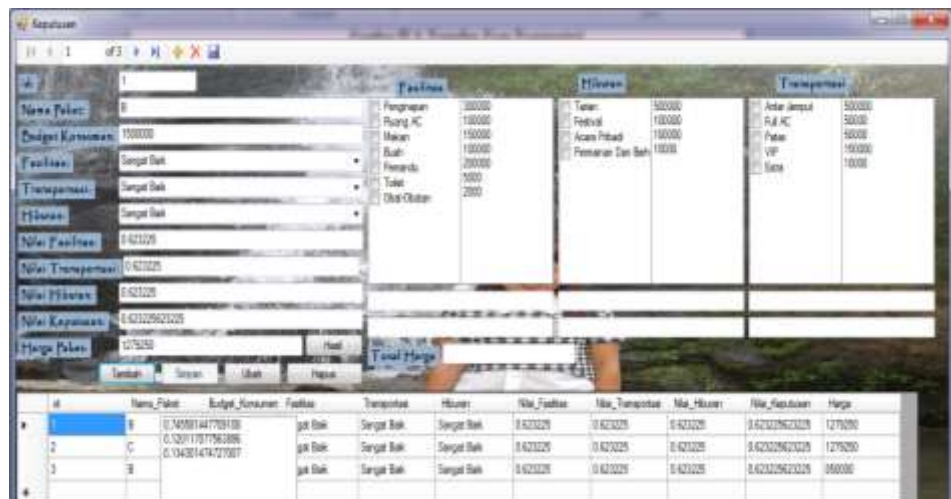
Keputusan

1 of 3

Id: 1
Nama Paket: B
Budget Konsumen: 1500000
Fasilitas: Sangat Baik
Transportasi: Sangat Baik
Hiburan: Sangat Baik
Nilai Fasilitas: 0.623225
Nilai Transportasi: 0.623225
Nilai Hiburan: 0.623225
Nilai Keputusan: 0.623225623225
Harga Paket: 1279250

Hasil

Tambah Simpan Ubah Hapus

Fasilitas
Penginapan 300000
Ruang AC 100000
Makan 150000
Bush 100000
Pemandu 200000
Toilet 5000
Obat-Obatan 2000

Hiburan
Tarian 500000
Festival 100000
Acara Pribadi 100000
Permainan Dan Bahi 10000

Transportasi
Antar Jemput 500000
Full AC 50000
Pesawat 50000
VIP 150000
Sewa 10000

Total Harga

| id | Nama_Paket | Budget_Konsumen | Fasilitas | Transportasi | Hiburan | Nilai_Fasilitas | Nilai_Transportasi | Nilai_Hiburan | Nilai_Keputusan | Harga |
|---|---|---|---|---|---|---|---|---|---|---|
| 1 | B | 0.745501447759100 | gat Baik | Sangat Baik | Sangat Baik | 0.623225 | 0.623225 | 0.623225 | 0.623225623225 | 1279250 |
| 2 | C | 0.520117877563886 | gat Baik | Sangat Baik | Sangat Baik | 0.623225 | 0.623225 | 0.623225 | 0.623225623225 | 1279250 |
| 3 | B | 0.104301474721507 | gat Baik | Sangat Baik | Sangat Baik | 0.623225 | 0.623225 | 0.623225 | 0.623225623225 | 850000 |